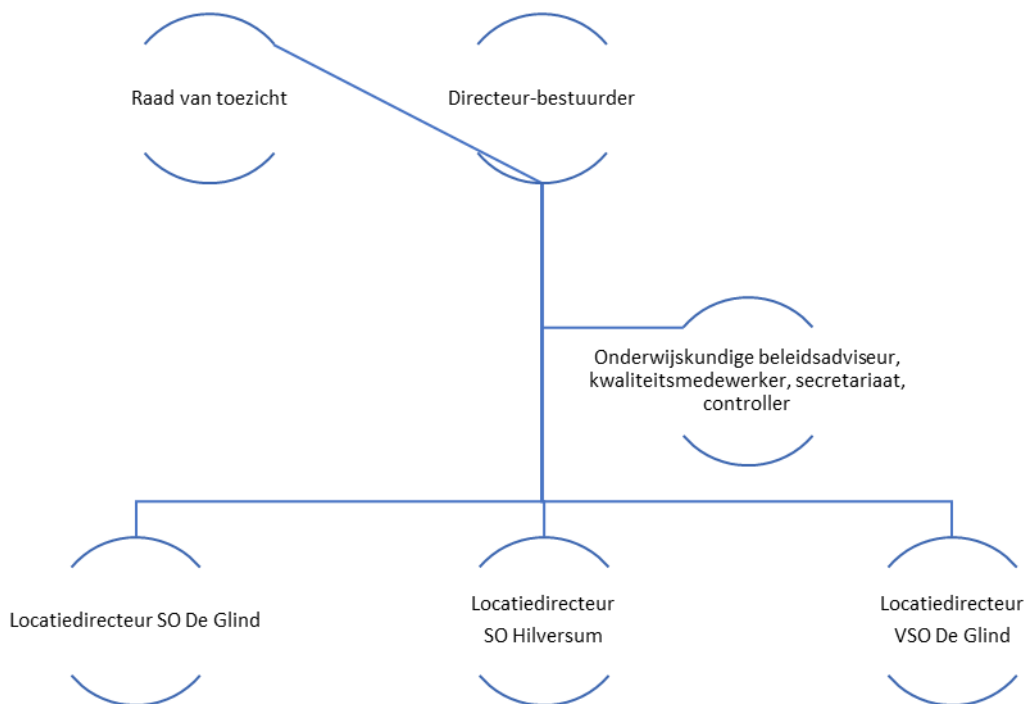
Raad van toezicht

Directeur-bestuurder

Onderwijskundige beleidsadviseur, kwaliteitsmedewerker, secretariaat, controller

Locatiedirecteur SO De Glind

Locatiedirecteur SO Hilversum

Locatiedirecteur VSO De Glind